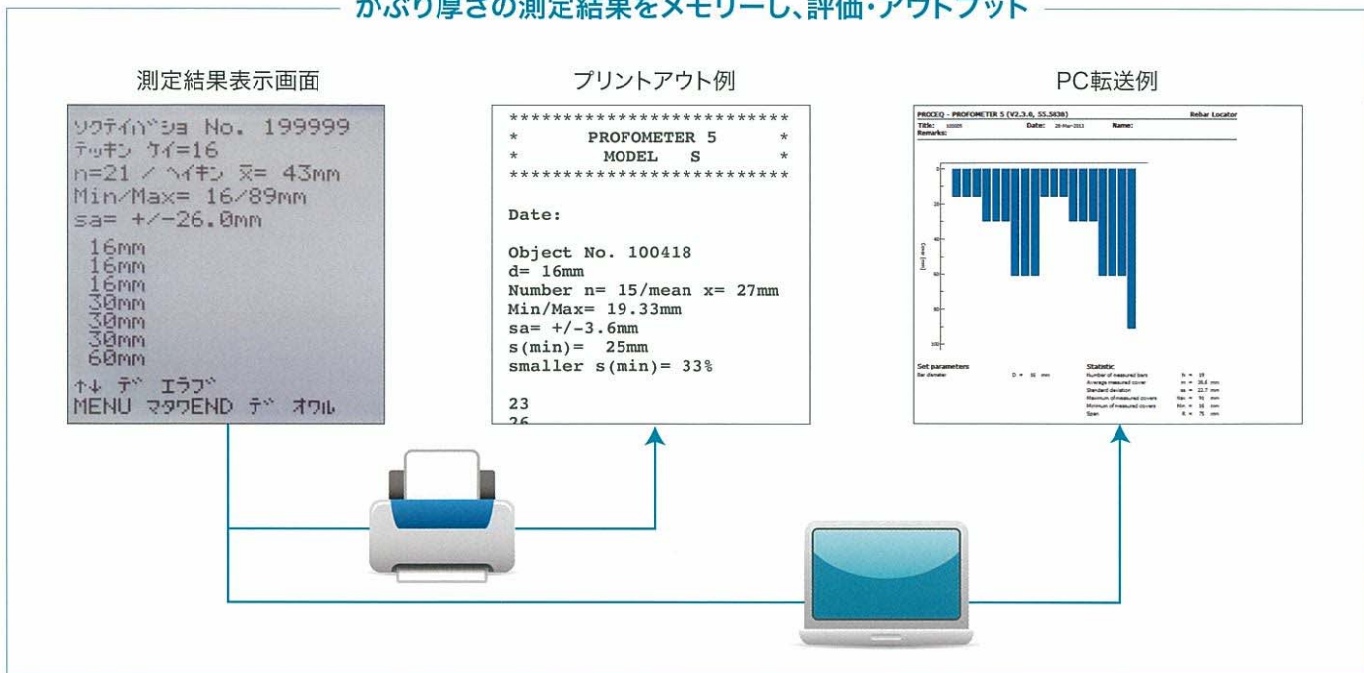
かぶり厚さの測定結果をメモリーし、評価・アウトプット

測定結果表示画面

ソクテイバショ No. 199999
テッキン ケイ=16
n=21 / ヘイキン $\bar{x}$= 43mm
Min/Max= 16/89mm
sa= +/-26.0mm
16mm
16mm
16mm
30mm
30mm
30mm
60mm
↑↓ デ エラブ
MENU マタワEND デ オワル

プリントアウト例

**************************
* PROFOMETER 5 *
* MODEL S *
**************************

Date:

Object No. 100418
d= 16mm
Number n= 15/mean x= 27mm
Min/Max= 19.33mm
sa= +/-3.6mm
s(min)= 25mm
smaller s(min)= 33%

23
26

PC転送例

PROCEQ - PROFOMETER 5 (V2.3.0, SS.5030) Rebar Locator
Title: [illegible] Date: 26-Mar-2013 Name:
Remarks:

Set parameters
Bar diameter D = 16 mm

Statistic
Number of measured bars N = 19
Average measured cover m = 38.6 mm
Standard deviation sa = 22.7 mm
Maximum of measured covers Max = 91 mm
Minimum of measured covers Min = 16 mm
Span R = 75 mm